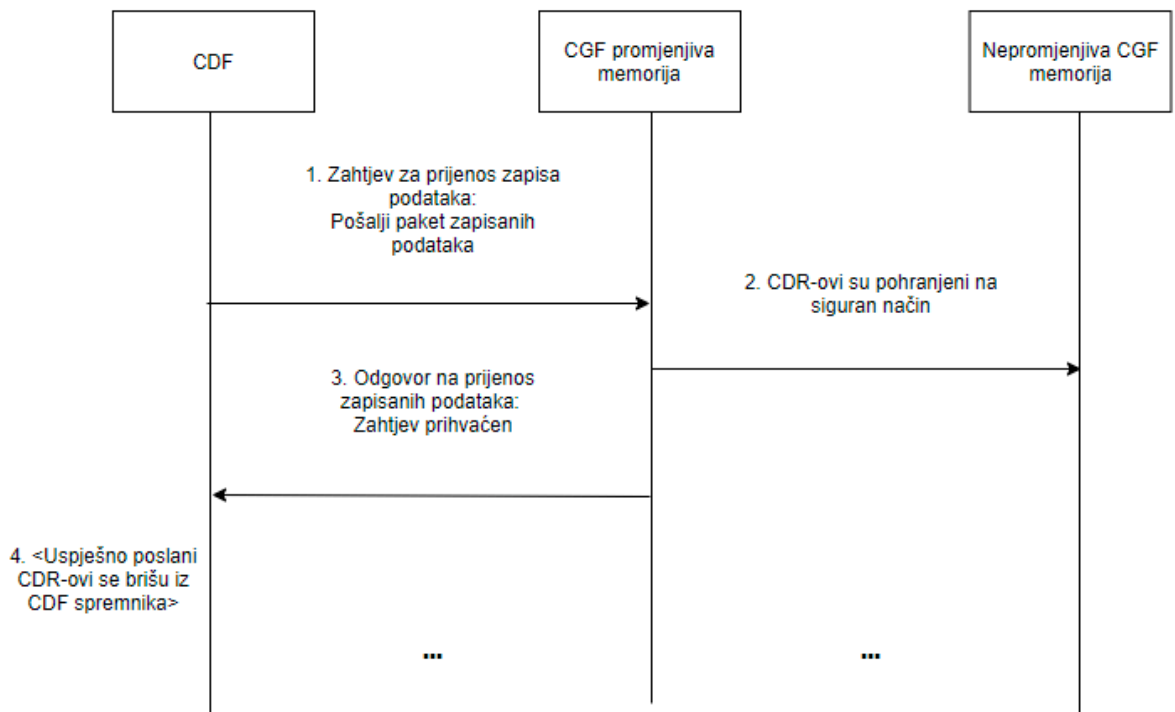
CDF

CGF promjenjiva memorija

Nepromjenjiva CGF memorija

1. Zahtjev za prijenos zapisa podataka:
Pošalji paket zapisanih podataka

2. CDR-ovi su pohranjeni na siguran način

3. Odgovor na prijenos zapisanih podataka:
Zahtjev prihvaćen

4. <Uspješno poslani CDR-ovi se brišu iz CDF spremnika>

...

...